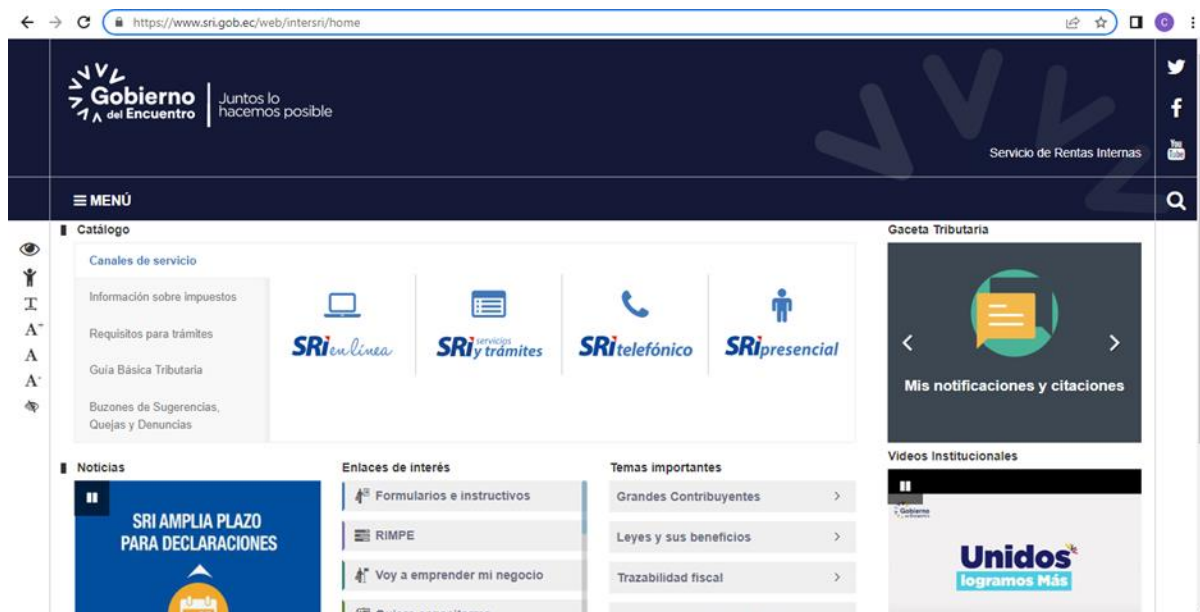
https://www.sri.gob.ec/web/intersri/home

Gobierno del Encuentro | Juntos lo hacemos posible

Servicio de Rentas Internas

≡ MENÚ

Catálogo

Canales de servicio

Información sobre impuestos

Requisitos para trámites

Guía Básica Tributaria

Buzones de Sugerencias, Quejas y Denuncias

SRI en línea

SRI servicios y trámites

SRI telefónico

SRI presencial

Gaceta Tributaria

Mis notificaciones y citaciones

Noticias

SRI AMPLIA PLAZO PARA DECLARACIONES

Enlaces de interés

Formularios e instructivos

RIMPE

Voy a emprender mi negocio

Temas importantes

Grandes Contribuyentes

Leyes y sus beneficios

Trazabilidad fiscal

Videos Institucionales

Gobierno del Encuentro

Unidos logramos Más